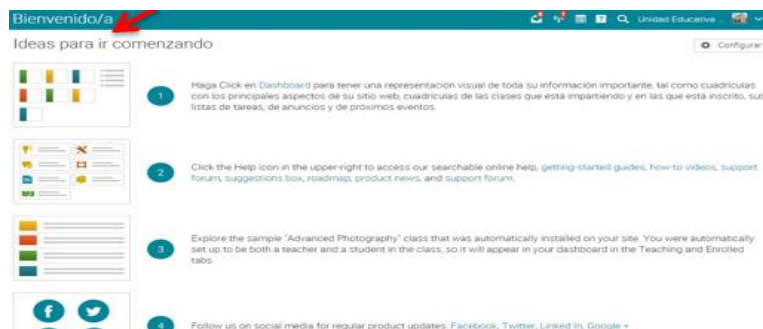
Bienvenido/a

Unidad Educativa ...

Ideas para ir comenzando

Configurar

1

Haga Click en Dashboard para tener una representación visual de toda su información importante, tal como cuadrículas con los principales aspectos de su sitio web, cuadrículas de las clases que está impartiendo y en las que está inscrito, sus listas de tareas, de anuncios y de próximos eventos.

2

Click the Help icon in the upper-right to access our searchable online help, getting-started guides, how-to videos, support forum, suggestions box, roadmap, product news, and support forum.

3

Explore the sample "Advanced Photography" class that was automatically installed on your site. You were automatically set up to be both a teacher and a student in the class, so it will appear in your dashboard in the Teaching and Enrolled tabs.

4

Follow us on social media for regular product updates: Facebook, Twitter, Linked In, Google +